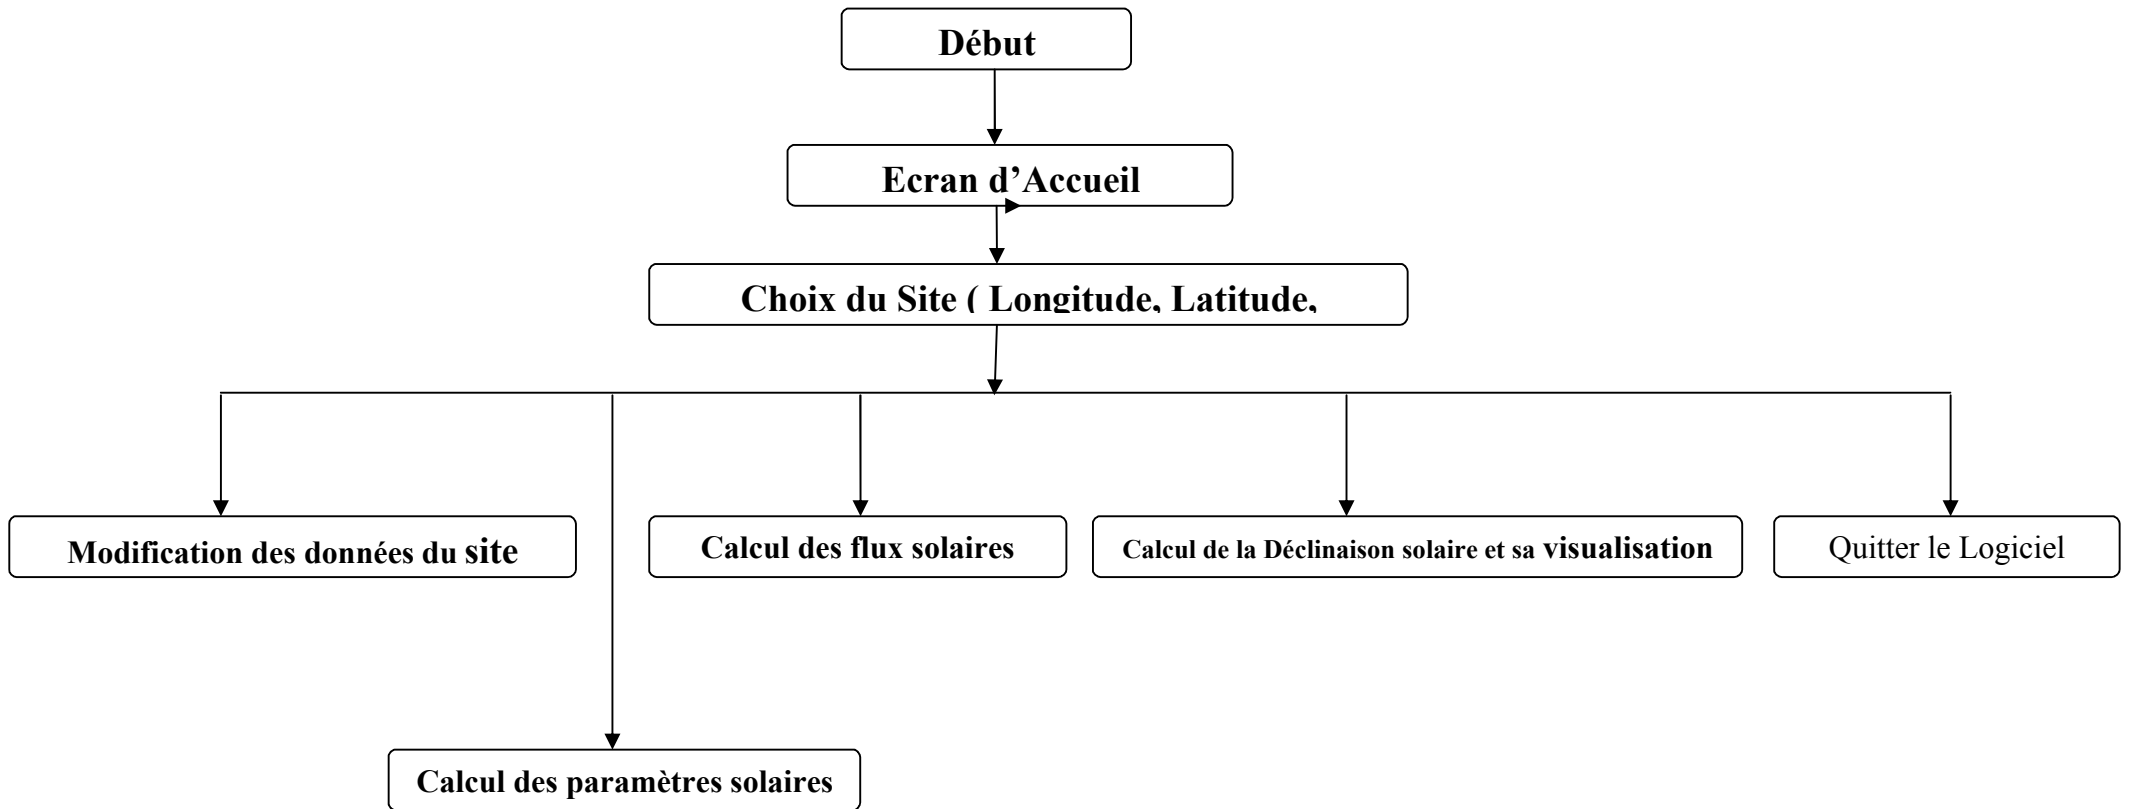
Début

Ecran d'Accueil

Choix du Site ( Longitude, Latitude,

Modification des données du site

Calcul des flux solaires

Calcul de la Déclinaison solaire et sa visualisation

Quitter le Logiciel

Calcul des paramètres solaires